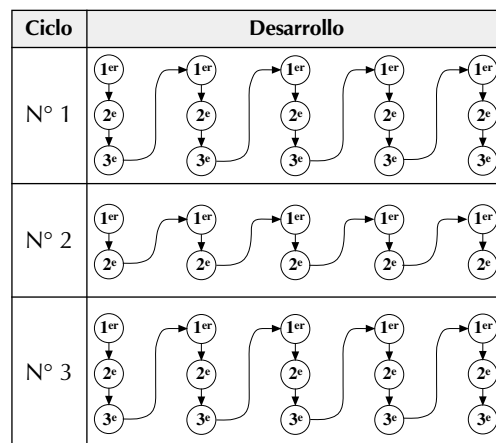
| Ciclo | Desarrollo |
|---|---|
| N° 1 | 1er 2e 3e 1er 2e 3e 1er 2e 3e 1er 2e 3e 1er 2e 3e |
| N° 2 | 1er 2e 1er 2e 1er 2e 1er 2e 1er 2e |
| N° 3 | 1er 2e 3e 1er 2e 3e 1er 2e 3e 1er 2e 3e 1er 2e 3e |